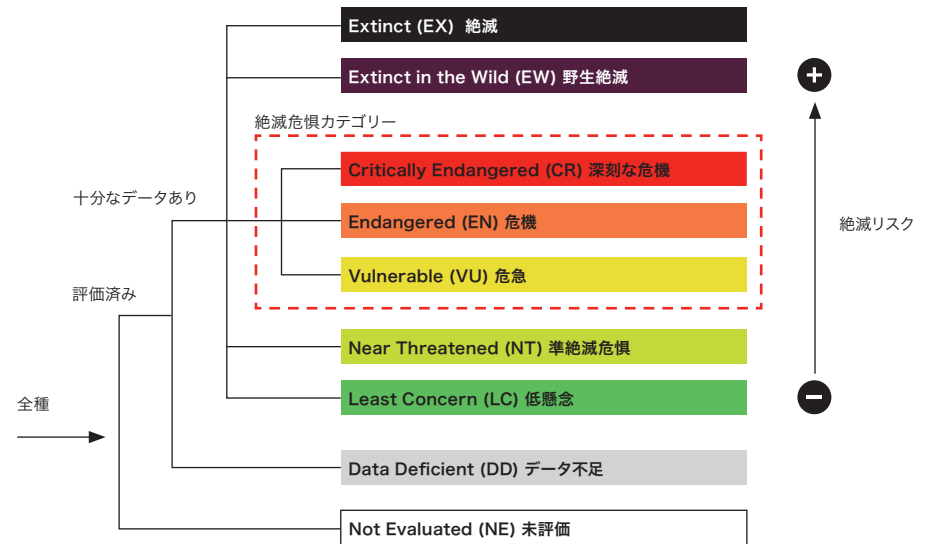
Extinct (EX) 絶滅

Extinct in the Wild (EW) 野生絶滅

絶滅危惧カテゴリー

Critically Endangered (CR) 深刻な危機

Endangered (EN) 危機

Vulnerable (VU) 危急

Near Threatened (NT) 準絶滅危惧

Least Concern (LC) 低懸念

Data Deficient (DD) データ不足

Not Evaluated (NE) 未評価

十分なデータあり

評価済み

全種

+

絶滅リスク

−